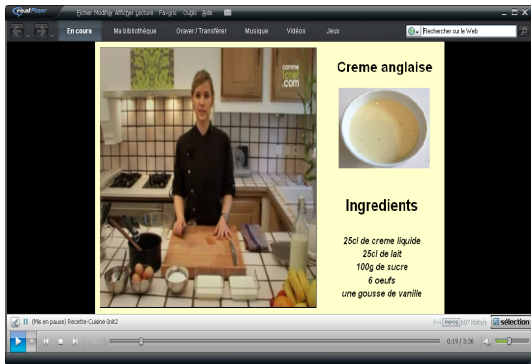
realPlayer Fichier Modifier Afficher Lecture Favoris Outils Aide

En cours Ma bibliothèque Graver / Transférer Musique Vidéos Jeux

Rechercher sur le Web

comme
icnet
.com

Creme anglaise

Ingredients

25cl de creme liquide
25cl de lait
100g de sucre
6 oeufs
une gousse de vanille

(Mis en pause) Recette-Cuisine-Init2

sélection

0:19 / 3:36